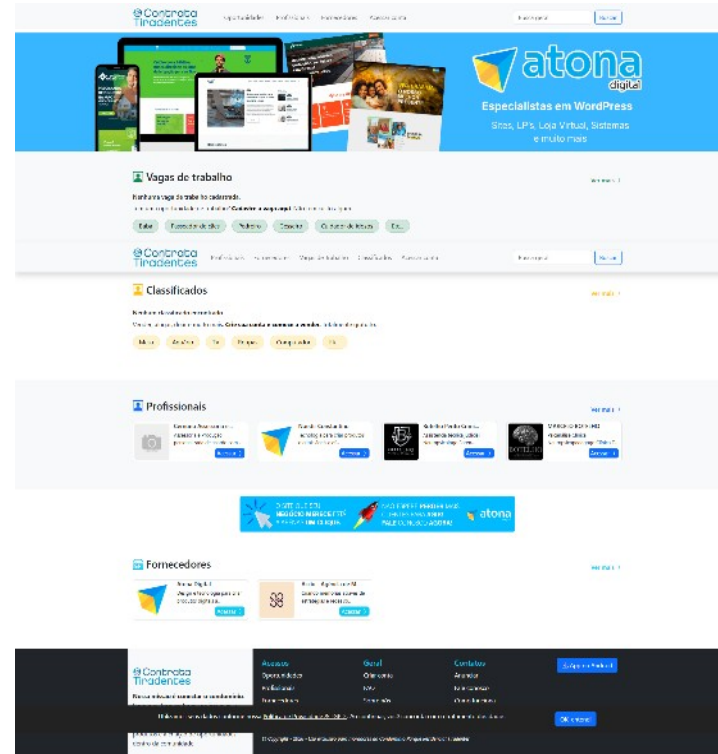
Contrata Tiradentes

Buscar

atona digital

Especialistas em WordPress

Sites, LPs, Loja Virtual, Sistemas e muito mais

Vagas de trabalho

Ver mais

Nenhuma vaga de trabalho cadastrada.

Contrata Tiradentes

Buscar

Classificados

Ver mais

Nenhum classificado cadastrado.

Profissionais

Ver mais

Acessar

Acessar

Acessar

Acessar

atona

Fornecedores

Ver mais

Atona Digital

Acessar

Acessar

Contrata Tiradentes

Acesso

Geral

Contatos

Ok, entendi